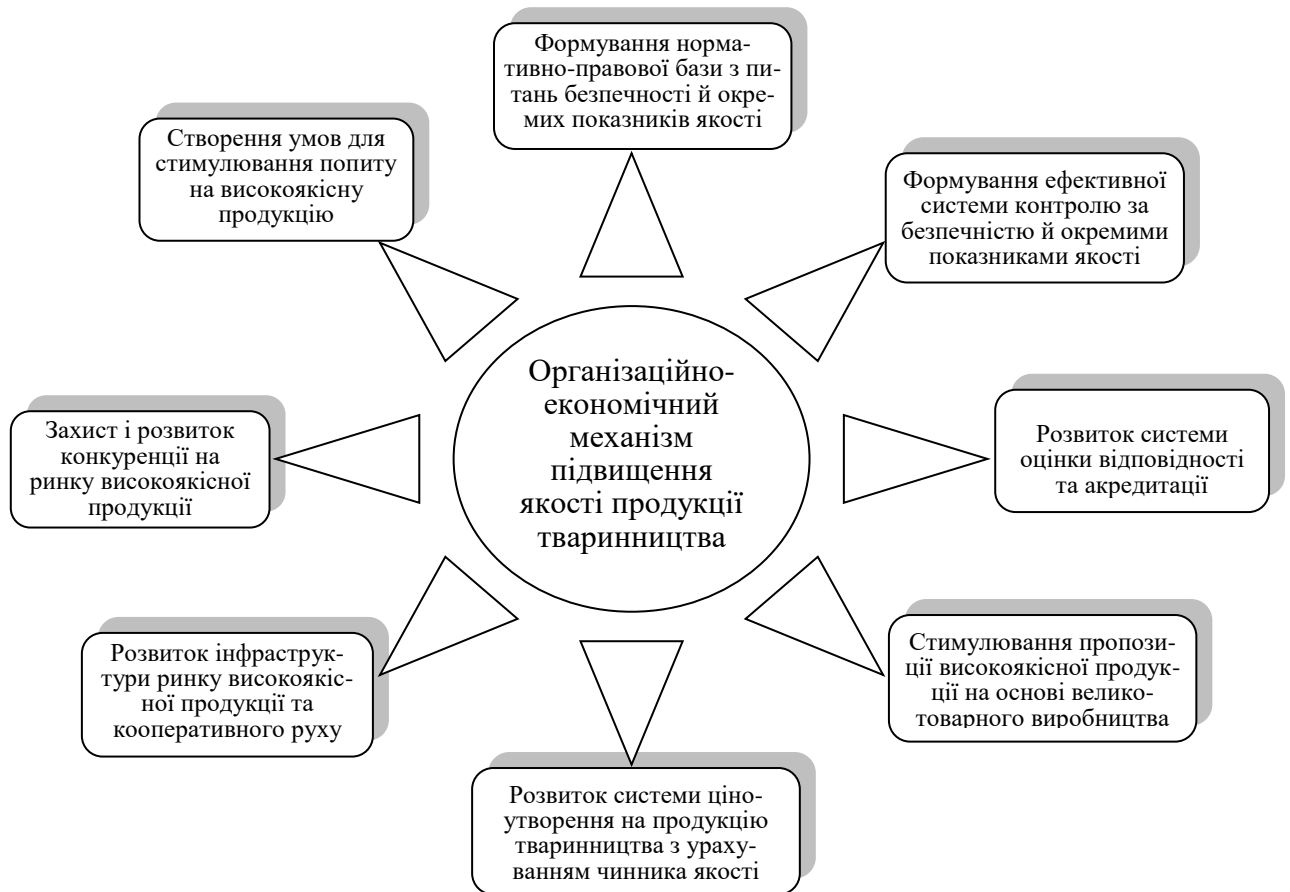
Формування нормативно-правової бази з питань безпечності й окремих показників якості

Створення умов для стимулювання попиту на високоякісну продукцію

Формування ефективної системи контролю за безпечністю й окремими показниками якості

Організаційно-економічний механізм підвищення якості продукції тваринництва

Захист і розвиток конкуренції на ринку високоякісної продукції

Розвиток системи оцінки відповідності та акредитації

Розвиток інфраструктури ринку високоякісної продукції та кооперативного руху

Стимулювання пропозиції високоякісної продукції на основі великотоварного виробництва

Розвиток системи ціноутворення на продукцію тваринництва з урахуванням чинника якості